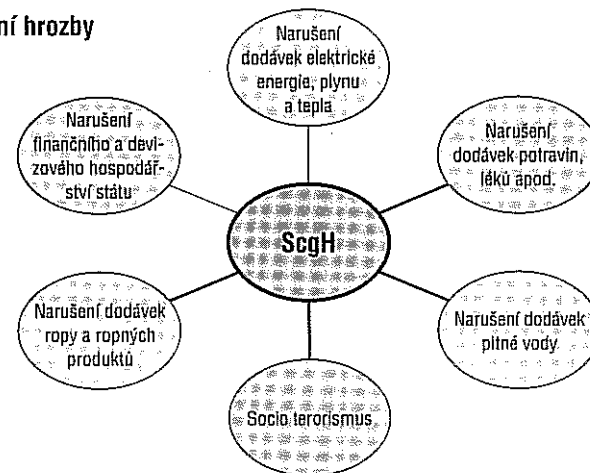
ní hrozby

Narušení dodávek elektrické energie, plynu a tepla

Narušení finančního a devizového hospodářství státu

Narušení dodávek potravin, léků apod.

ScgH

Narušení dodávek ropy a ropných produktů

Narušení dodávek pitné vody

Socio terorismus